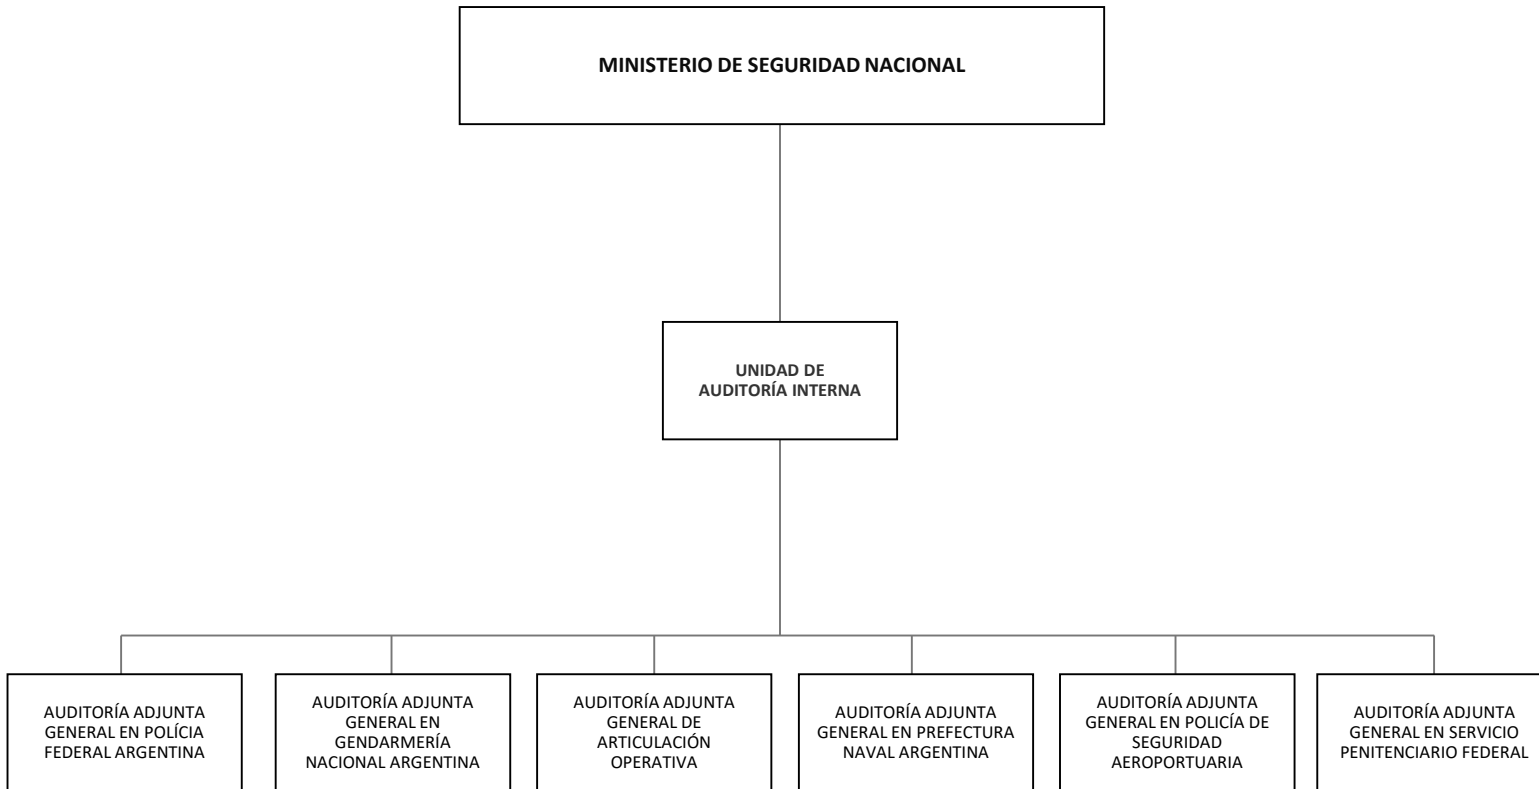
MINISTERIO DE SEGURIDAD NACIONAL

UNIDAD DE AUDITORÍA INTERNA

AUDITORÍA ADJUNTA GENERAL EN POLÍCIA FEDERAL ARGENTINA

AUDITORÍA ADJUNTA GENERAL EN GENDARMERÍA NACIONAL ARGENTINA

AUDITORÍA ADJUNTA GENERAL DE ARTICULACIÓN OPERATIVA

AUDITORÍA ADJUNTA GENERAL EN PREFECTURA NAVAL ARGENTINA

AUDITORÍA ADJUNTA GENERAL EN POLICÍA DE SEGURIDAD AEROPORTUARIA

AUDITORÍA ADJUNTA GENERAL EN SERVICIO PENITENCIARIO FEDERAL